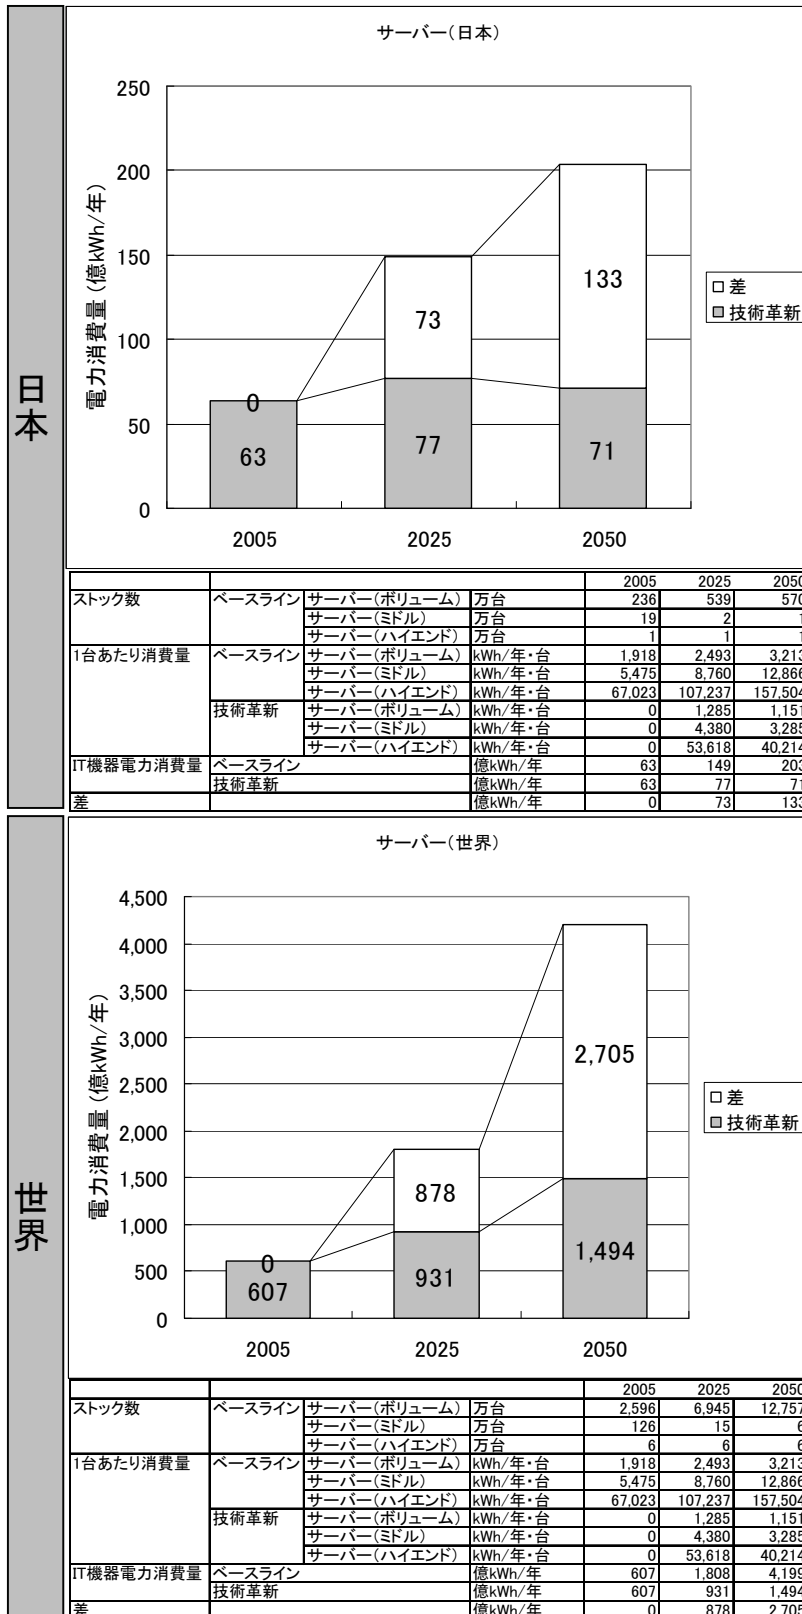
日本

サーバー(日本)

250
200
150
100
50
0

電力消費量(億kWh/年)

0
63
73
77
133
71

2005
2025
2050

□差
■技術革新

| | | | | 2005 | 2025 | 2050 |
|---|---|---|---|---|---|---|
| ストック数 | ベースライン | サーバー(ボリューム) | 万台 | 236 | 539 | 570 |
| | | サーバー(ミドル) | 万台 | 19 | 2 | 1 |
| | | サーバー(ハイエンド) | 万台 | 1 | 1 | 1 |
| 1台あたり消費量 | ベースライン | サーバー(ボリューム) | kWh/年・台 | 1,918 | 2,493 | 3,213 |
| | | サーバー(ミドル) | kWh/年・台 | 5,475 | 8,760 | 12,866 |
| | | サーバー(ハイエンド) | kWh/年・台 | 67,023 | 107,237 | 157,504 |
| | 技術革新 | サーバー(ボリューム) | kWh/年・台 | 0 | 1,285 | 1,151 |
| | | サーバー(ミドル) | kWh/年・台 | 0 | 4,380 | 3,285 |
| | | サーバー(ハイエンド) | kWh/年・台 | 0 | 53,618 | 40,214 |
| IT機器電力消費量 | ベースライン | | 億kWh/年 | 63 | 149 | 203 |
| | 技術革新 | | 億kWh/年 | 63 | 77 | 71 |
| 差 | | | 億kWh/年 | 0 | 73 | 133 |

世界

サーバー(世界)

4,500
4,000
3,500
3,000
2,500
2,000
1,500
1,000
500
0

電力消費量(億kWh/年)

0
607
878
931
2,705
1,494

2005
2025
2050

□差
■技術革新

| | | | | 2005 | 2025 | 2050 |
|---|---|---|---|---|---|---|
| ストック数 | ベースライン | サーバー(ボリューム) | 万台 | 2,596 | 6,945 | 12,757 |
| | | サーバー(ミドル) | 万台 | 126 | 15 | 6 |
| | | サーバー(ハイエンド) | 万台 | 6 | 6 | 6 |
| 1台あたり消費量 | ベースライン | サーバー(ボリューム) | kWh/年・台 | 1,918 | 2,493 | 3,213 |
| | | サーバー(ミドル) | kWh/年・台 | 5,475 | 8,760 | 12,866 |
| | | サーバー(ハイエンド) | kWh/年・台 | 67,023 | 107,237 | 157,504 |
| | 技術革新 | サーバー(ボリューム) | kWh/年・台 | 0 | 1,285 | 1,151 |
| | | サーバー(ミドル) | kWh/年・台 | 0 | 4,380 | 3,285 |
| | | サーバー(ハイエンド) | kWh/年・台 | 0 | 53,618 | 40,214 |
| IT機器電力消費量 | ベースライン | | 億kWh/年 | 607 | 1,808 | 4,199 |
| | 技術革新 | | 億kWh/年 | 607 | 931 | 1,494 |
| 差 | | | 億kWh/年 | 0 | 878 | 2,705 |